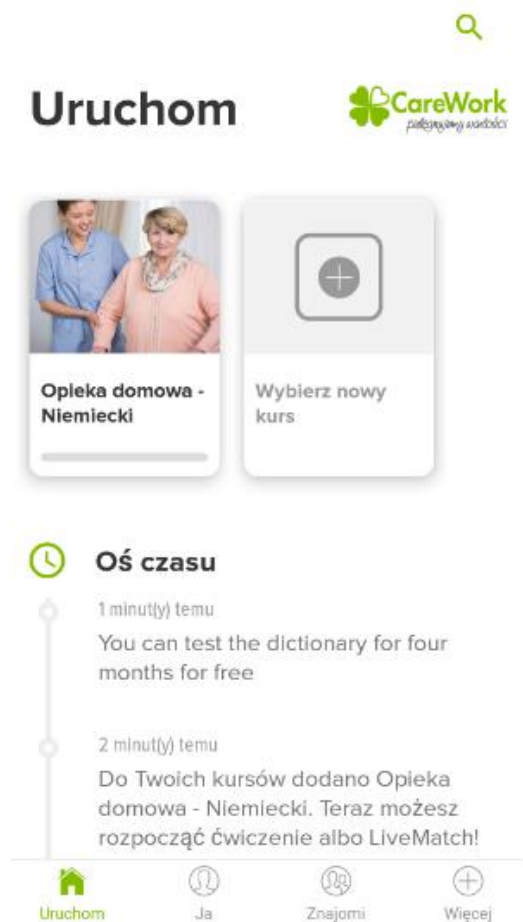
Uruchom

CareWork
pielęgnujemy wartości

Opieka domowa - Niemiecki

Wybierz nowy kurs

Oś czasu

1 minut(y) temu
You can test the dictionary for four months for free

2 minut(y) temu
Do Twoich kursów dodano Opieka domowa - Niemiecki. Teraz możesz rozpocząć ćwiczenie albo LiveMatch!

Uruchom
Ja
Znajomi
Więcej